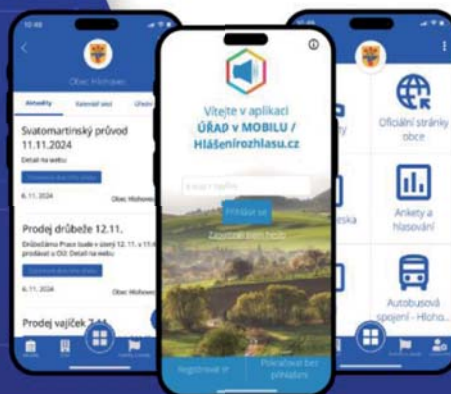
10:46

Obec Hlohovec

Aktuality
Kalendář akcí
Úředn

Svatomartinský průvod 11.11.2024

Detail na webu

6.11.2024
Obec Hlohovec

Prodej drůbeže 12.11.

Drůbežárna Prace bude v úterý 12.11. v 11:0 prodávat u OÚ. Detail na webu

6.11.2024
Obec Hlohovec

Prodej vajíček 7.11.

Vítejte v aplikaci ÚŘAD v MOBILU / Hlášenírozhlasu.cz

Přihlásit se

Zapomněl jsem heslo

Registrovat se

Pokračovat bez přihlášení

Oficiální stránky obce

Ankety a hlasování

Autobusová spojení - Hloho...